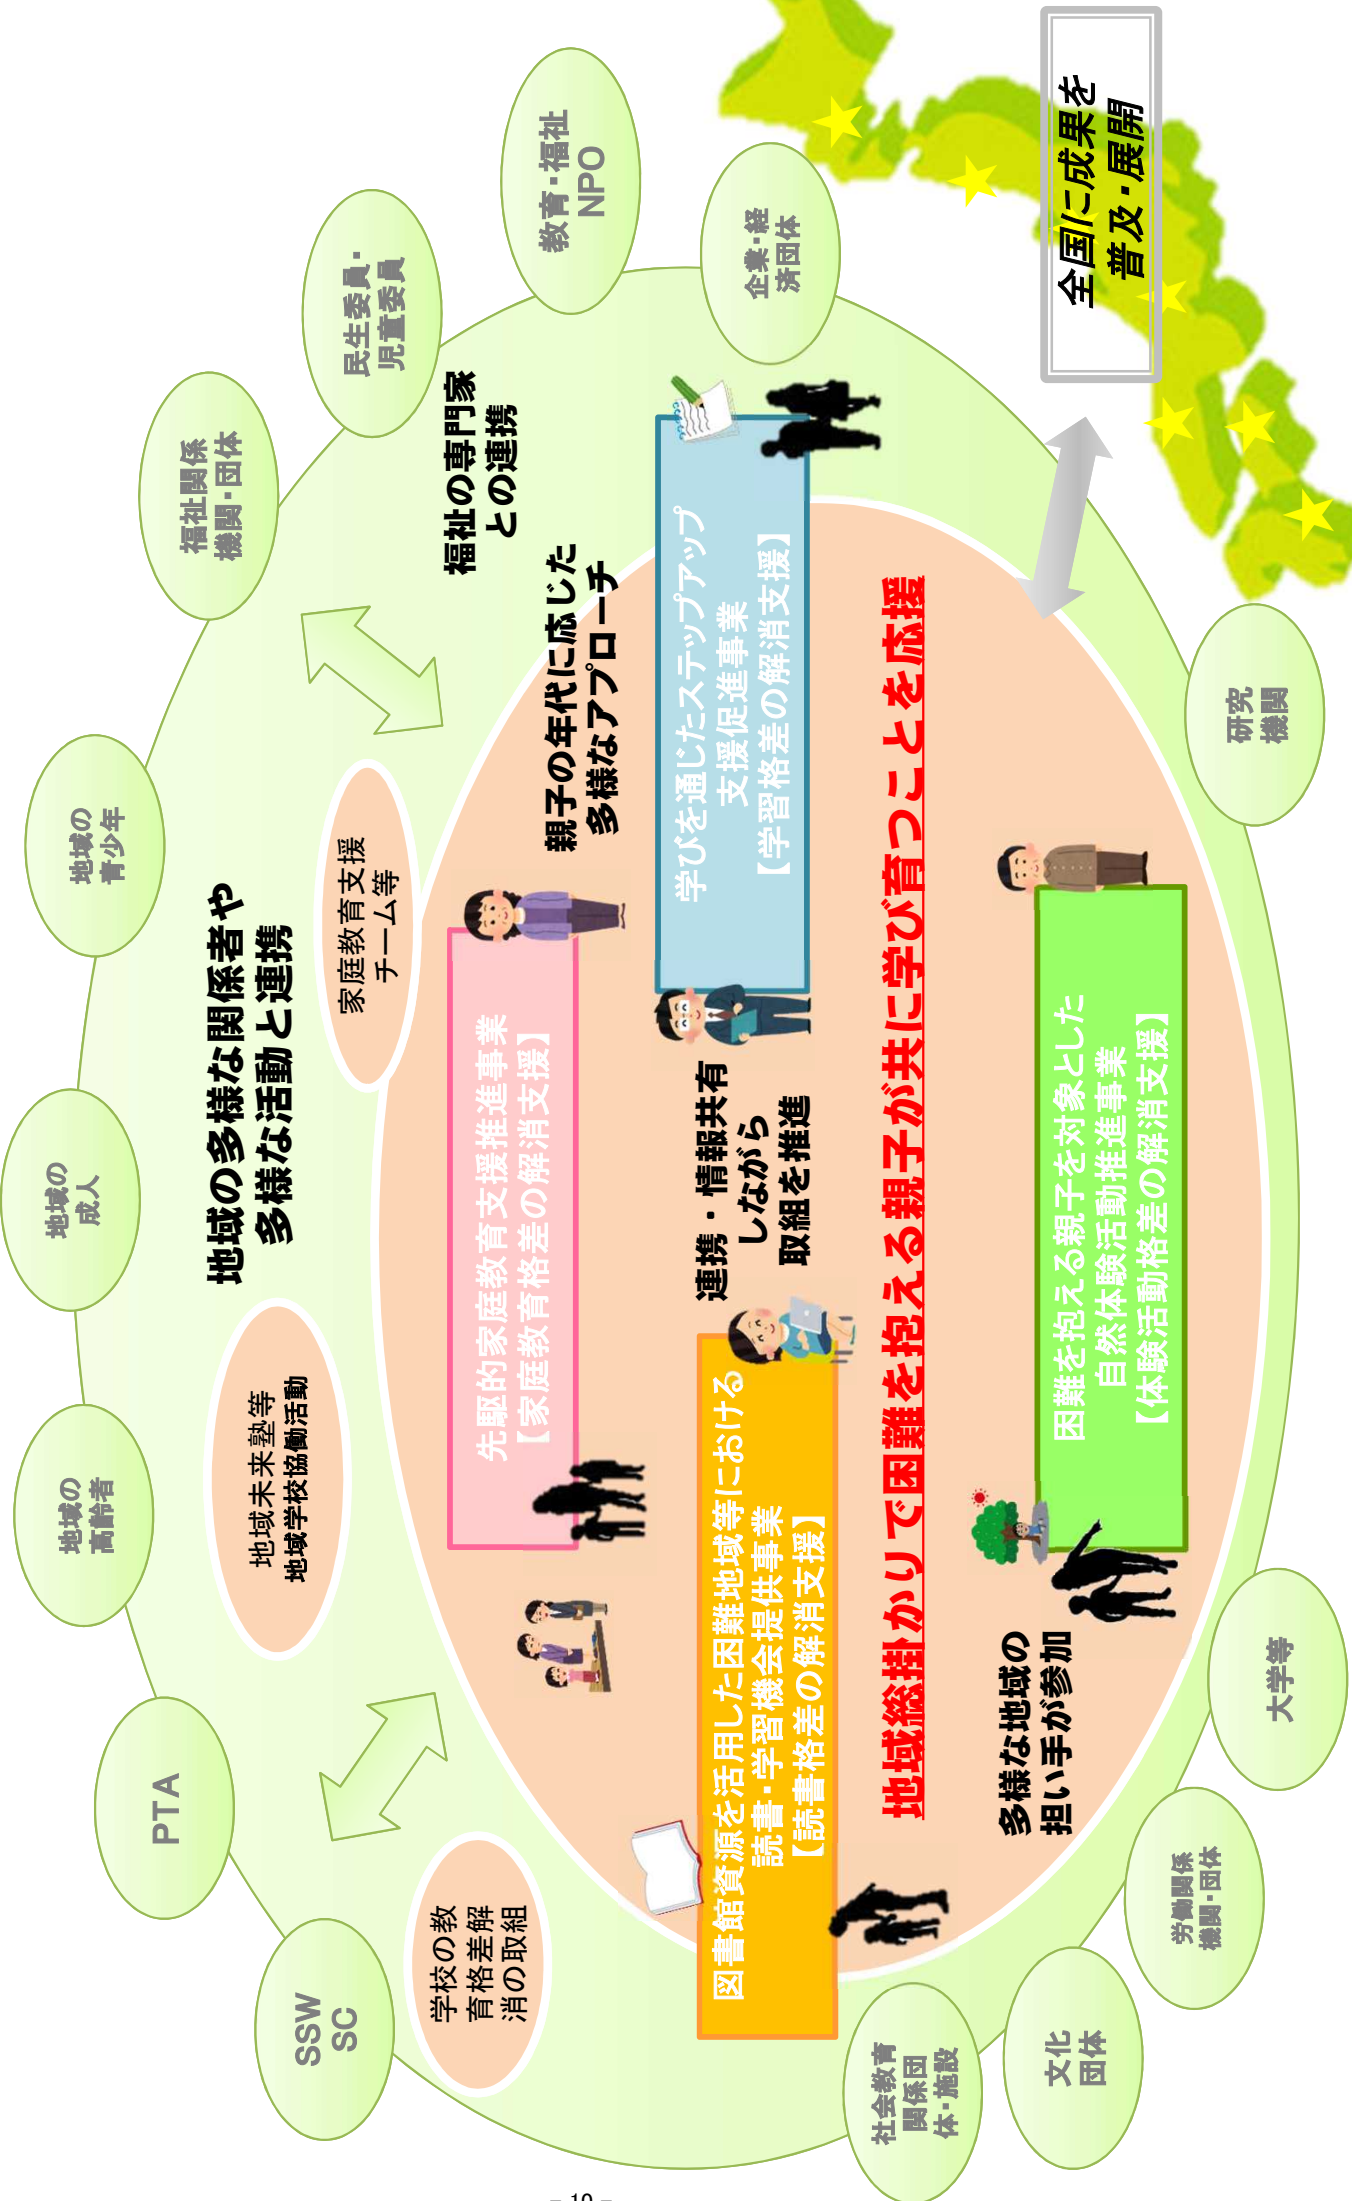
全国に成果を
普及・展開

教育・福祉
NPO

企業・経
済団体

民生委員・
児童委員

福祉関係
機関・団体

福祉の専門家
との連携

親子の年代に応じた
多様なアプローチ

学びを通じたステップアップ
支援促進事業
【学習格差の解消支援】

地域の
青少年

地域の多様な関係者や
多様な活動と連携

家庭教育支援
チーム等

先駆的家庭教育支援推進事業
【家庭教育格差の解消支援】

連携・情報共有
しながら
取組を推進

地域総掛かりで困難を抱える親子が共に学び育つことを応援

研究
機関

困難を抱える親子を対象とした
自然体験活動推進事業
【体験活動格差の解消支援】

地域の
成人

地域未来塾等
地域学校協働活動

地域の
高齢者

図書館資源を活用した困難地域等における
読書・学習機会提供事業
【読書格差の解消支援】

多様な地域の
担い手が参加

大学等

PTA

学校の教
育格差解
消の取組

SSW
SC

労働関係
機関・団体

文化
団体

社会教育
関係団
体・施設

- 10 -